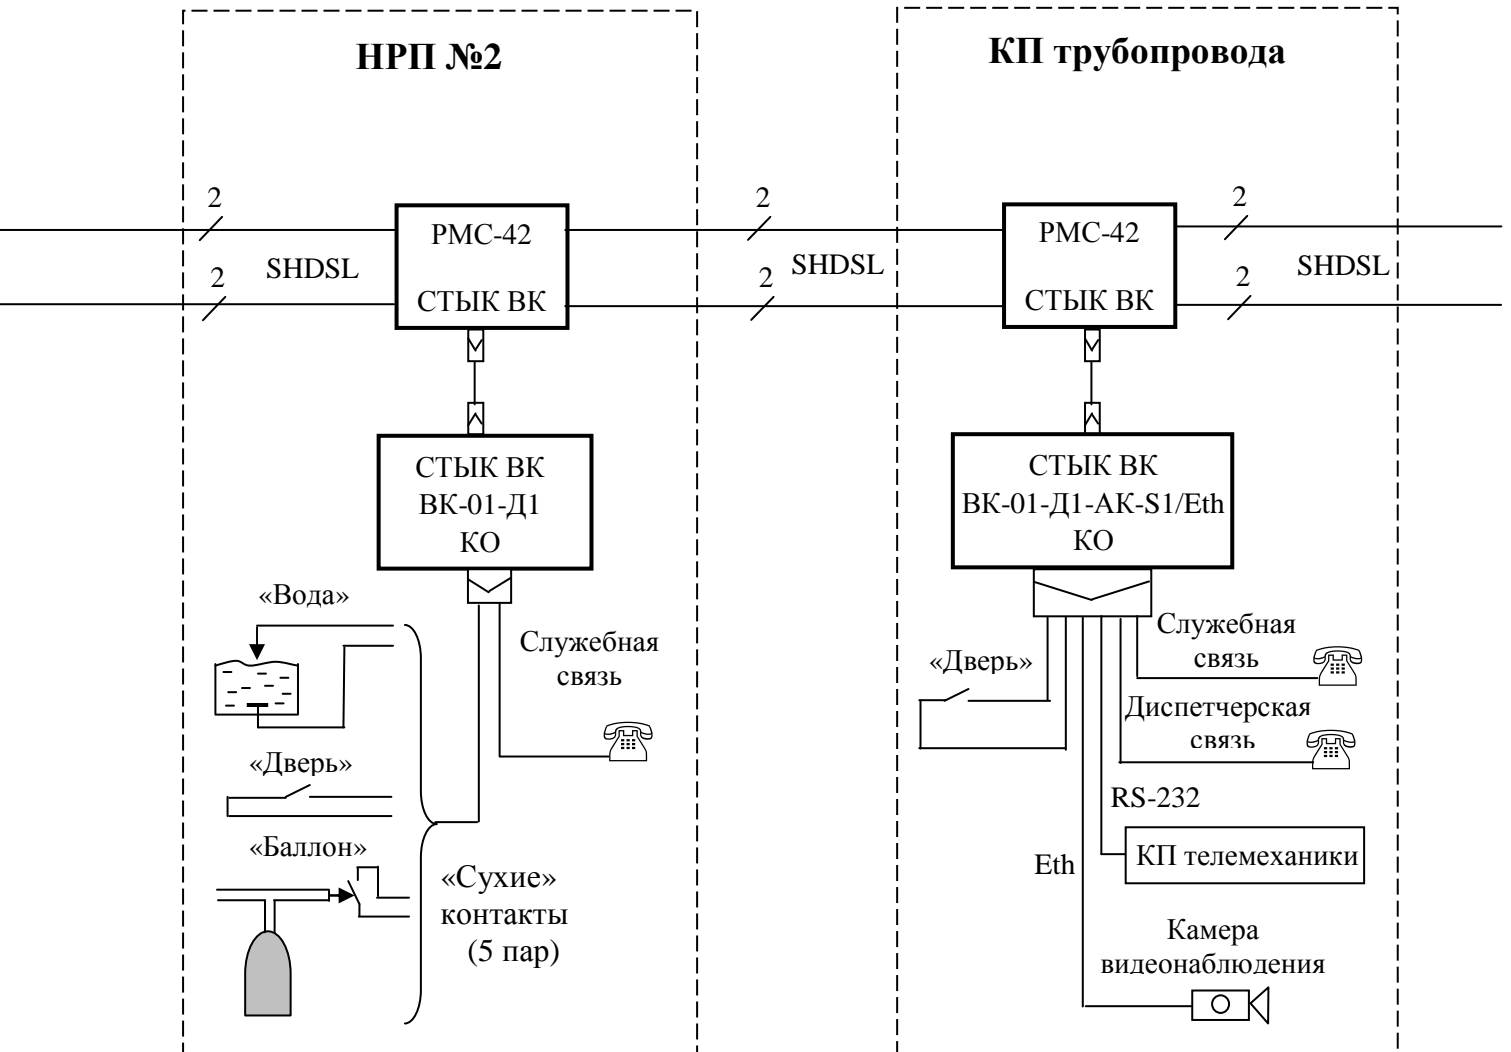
НРП №2

КП трубопровода

2

2

SHDSL

РМС-42

СТЫК ВК

2

2

SHDSL

РМС-42

СТЫК ВК

2

2

SHDSL

СТЫК ВК
ВК-01-Д1
КО

СТЫК ВК
ВК-01-Д1-АК-S1/Eth
КО

«Вода»

Служебная связь

«Дверь»

«Баллон»

«Сухие» контакты (5 пар)

«Дверь»

Служебная связь

Диспетчерская связь

RS-232

КП телемеханики

Eth

Камера видеонаблюдения